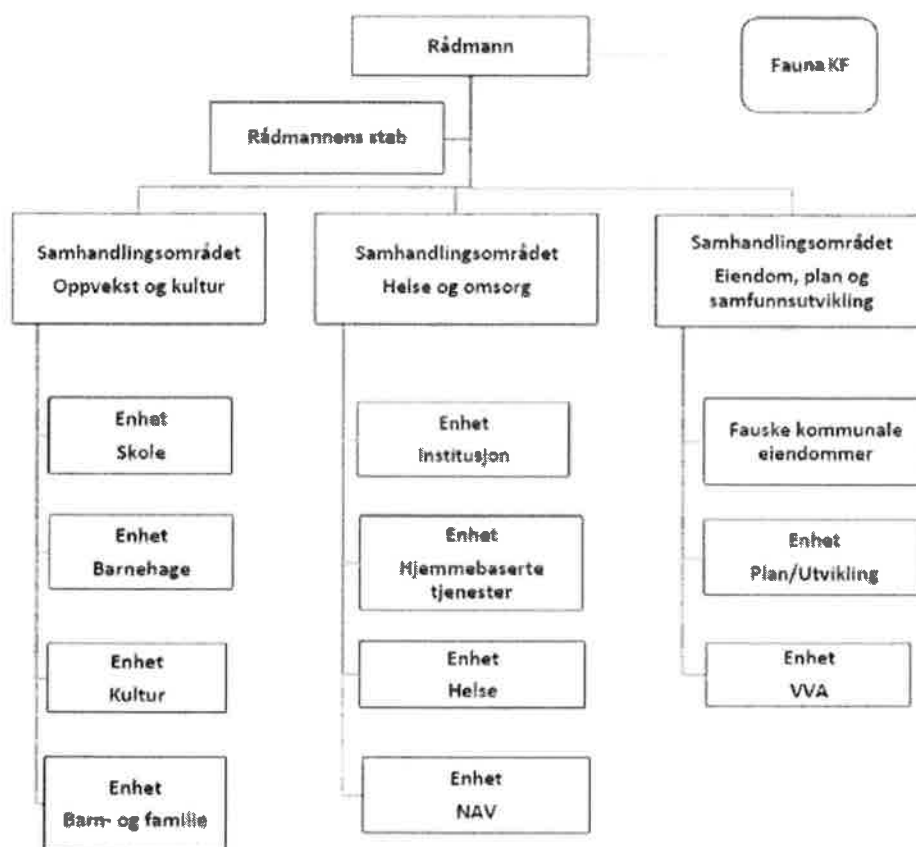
Rådmann

Fauna KF

Rådmannens stab

Samhandlingsområdet
Oppvekst og kultur

Samhandlingsområdet
Helse og omsorg

Samhandlingsområdet
Eiendom, plan og samfunnsutvikling

Enhet
Skole

Enhet
Barnehage

Enhet
Kultur

Enhet
Barn- og familie

Enhet
Institusjon

Enhet
Hjemmebaserte tjenester

Enhet
Helse

Enhet
NAV

Fauske kommunale eiendommer

Enhet
Plan/Utvikling

Enhet
VVA